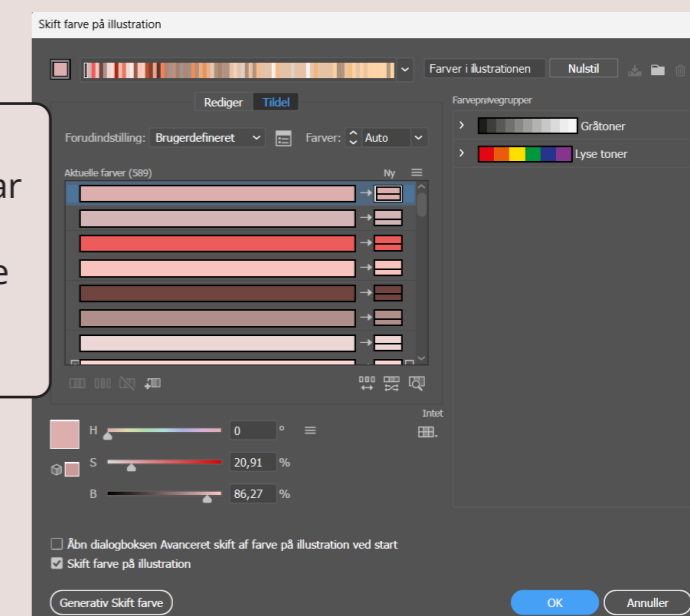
Skift farve på illustration

Farver i illustrationen

Nulstil

Rediger Tildel

Forudindstilling: Brugerdefineret

Farver: Auto

Aktuelle farver (589)

Ny

Farvepnivegrupper

Gråtoner

Lyse toner

ar

e

Intet

H 0 °

S 20,91 %

B 86,27 %

Åbn dialogboksen Avanceret skift af farve på illustration ved start

Skift farve på illustration

Generativ Skift farve

OK

Annuller